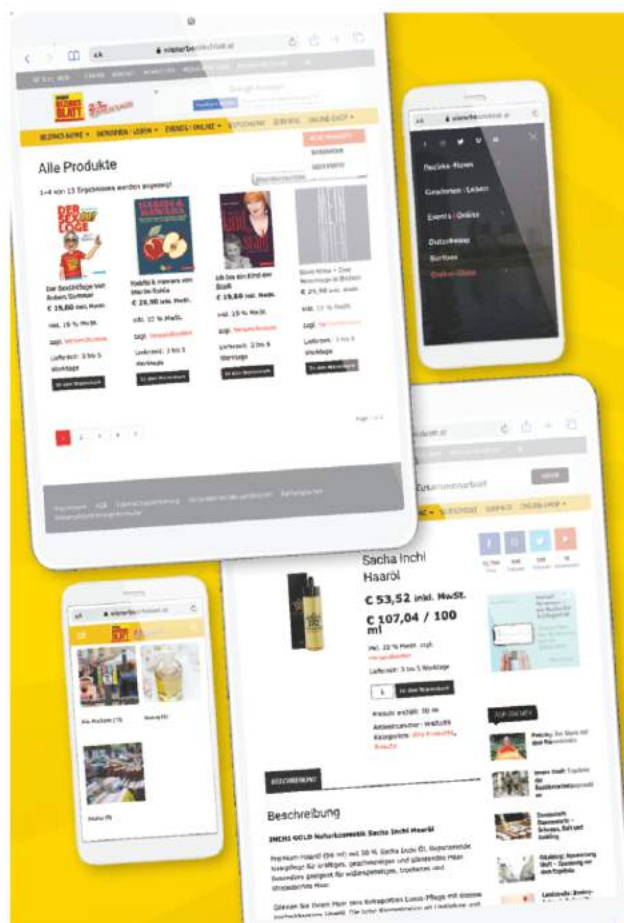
Alle Produkte

1–4 von 13 Ergebnissen werden angezeigt

Der Sexlinfage von Robert Sommer
€ 19,80 inkl. MwSt.
inkl. 10 % MwSt.
zzgl. Versandkosten
Lieferzeit: 3 bis 5 Werktage
In den Warenkorb

Mandalas & manners von Mascha Dabic
€ 20,90 inkl. MwSt.
inkl. 10 % MwSt.
zzgl. Versandkosten
Lieferzeit: 3 bis 5 Werktage
In den Warenkorb

Ich bin ein Kind der Stadt
€ 19,80 inkl. MwSt.
inkl. 10 % MwSt.
zzgl. Versandkosten
Lieferzeit: 3 bis 5 Werktage
In den Warenkorb

€ 25,90 inkl. MwSt.
zzgl. Versandkosten
Lieferzeit: 3 bis 5 Werktage
In den Warenkorb

Bezirks-News
Gesichter | Leben
Events | Online
Datenschutz
Shop

Sacha Inchi Haaröl
€ 53,52 inkl. MwSt.
€ 107,04 / 100 ml
inkl. 20 % MwSt. zzgl. Versandkosten
Lieferzeit: 3 bis 5 Werktage
1 In den Warenkorb
Inhalt: 50 ml
Kategorien: Alle Produkte, Beauty

Beschreibung

Beschreibung
INCHI GOLD Naturkosmetik Sacha Inchi Haaröl